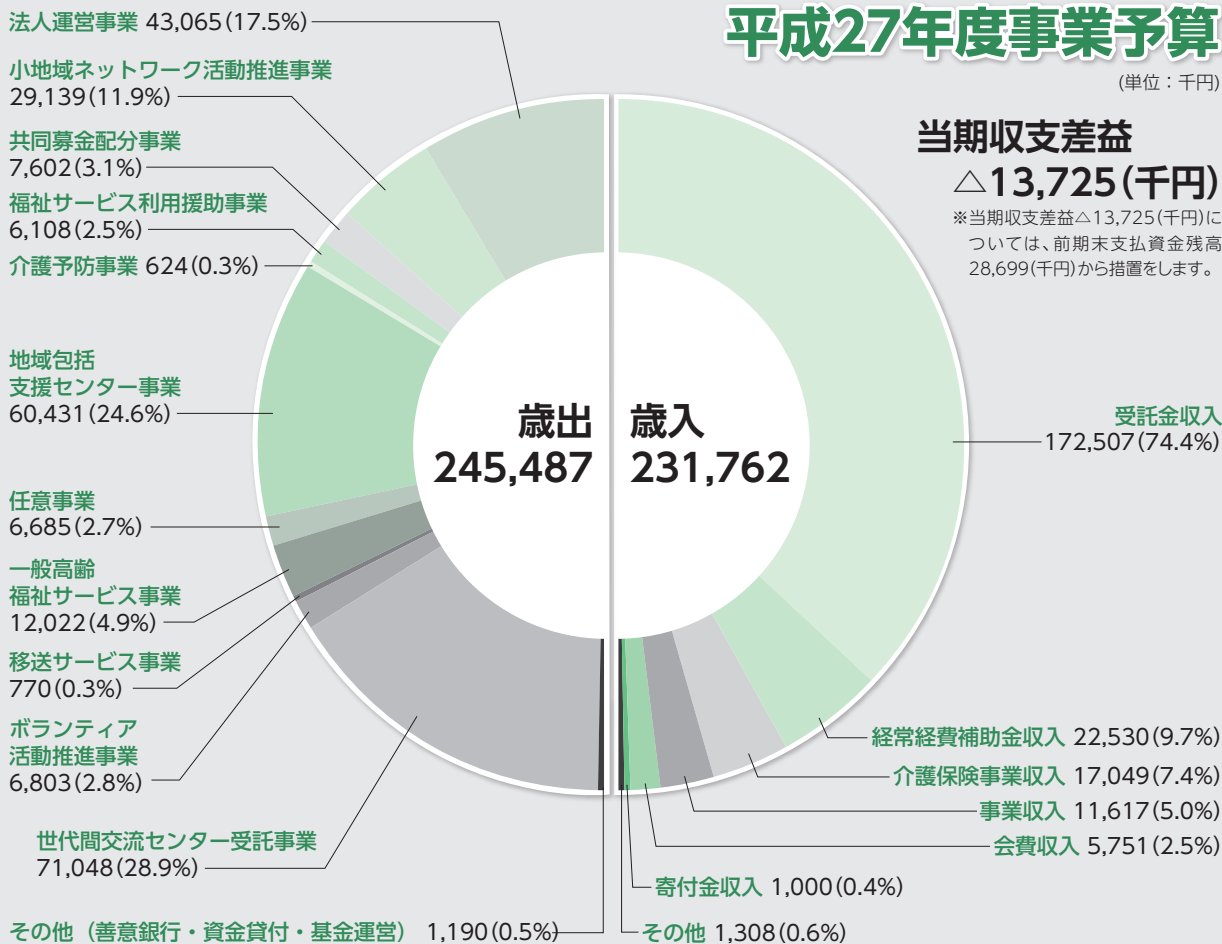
平成27年度事業予算

(単位：千円)

当期収支差益
△13,725(千円)
※当期収支差益△13,725(千円)については、前期末支払資金残高28,699(千円)から措置をします。

法人運営事業 43,065(17.5%)

小地域ネットワーク活動推進事業
29,139(11.9%)

共同募金配分事業
7,602(3.1%)

福祉サービス利用援助事業
6,108(2.5%)

介護予防事業 624(0.3%)

地域包括
支援センター事業
60,431(24.6%)

任意事業
6,685(2.7%)

一般高齢
福祉サービス事業
12,022(4.9%)

移送サービス事業
770(0.3%)

ボランティア
活動推進事業
6,803(2.8%)

世代間交流センター受託事業
71,048(28.9%)

その他（善意銀行・資金貸付・基金運営） 1,190(0.5%)

歳出
245,487

歳入
231,762

受託金収入
172,507(74.4%)

経常経費補助金収入 22,530(9.7%)

介護保険事業収入 17,049(7.4%)

事業収入 11,617(5.0%)

会費収入 5,751(2.5%)

寄付金収入 1,000(0.4%)

その他 1,308(0.6%)